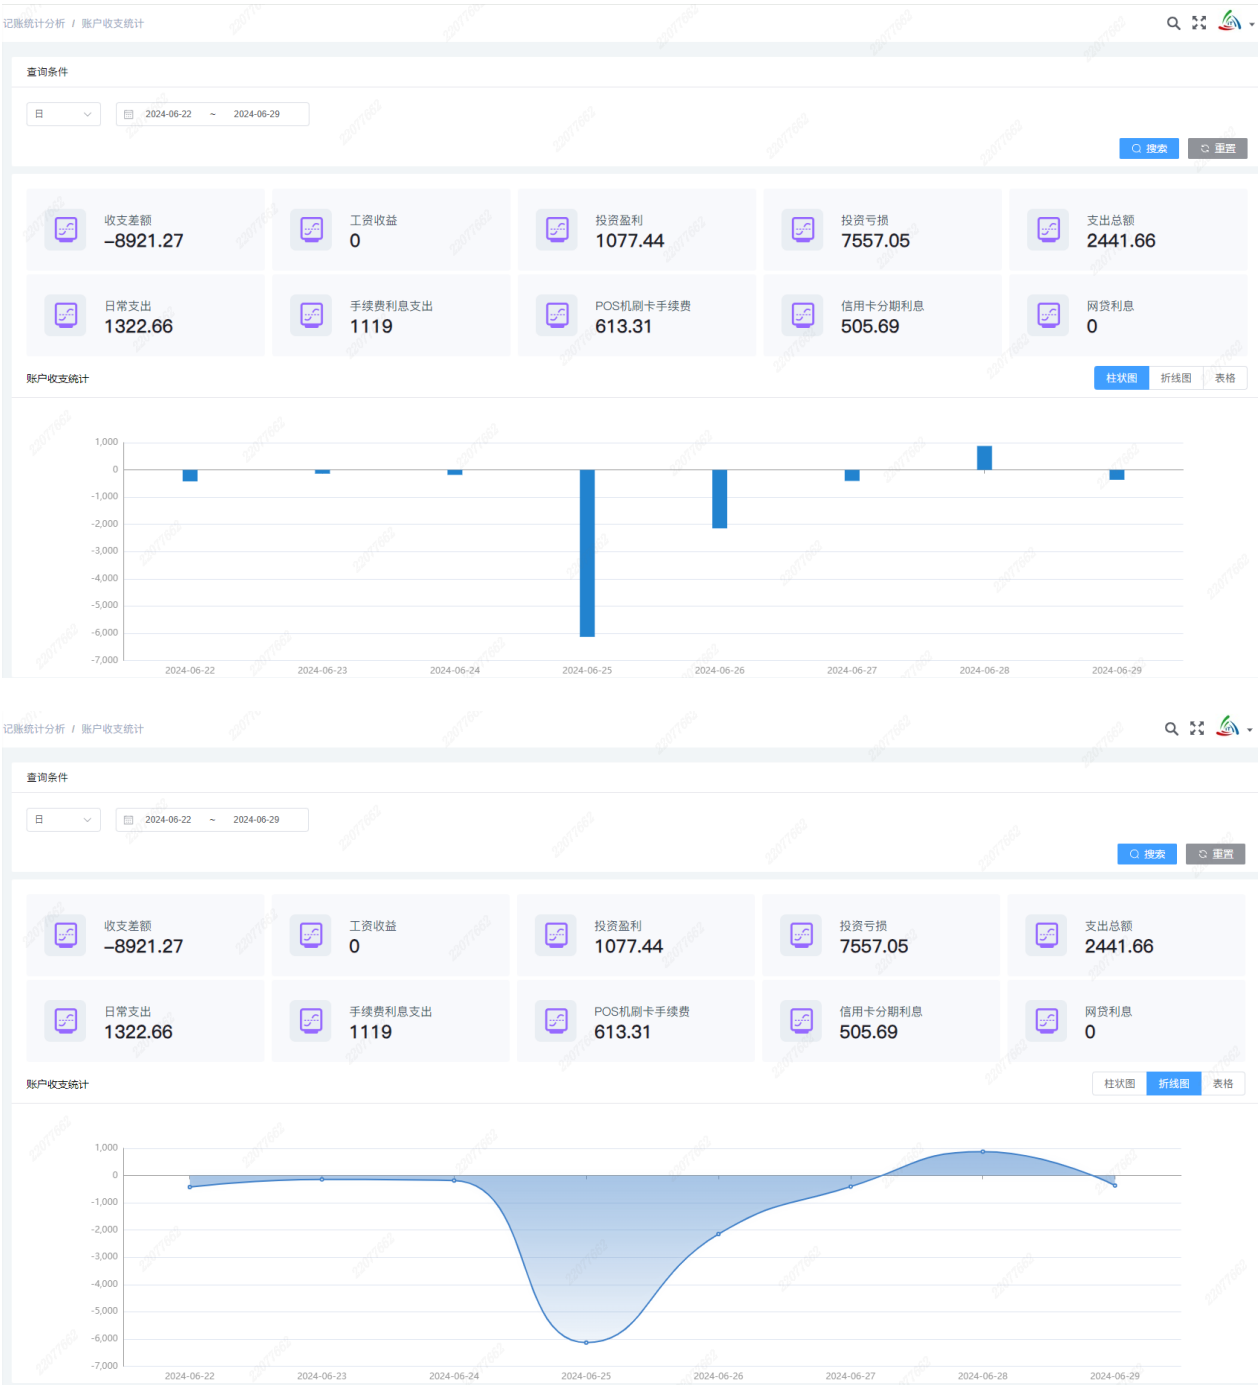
记账统计分析 / 账户收支统计

查询条件

日 | 2024-06-22 ~ 2024-06-29

搜索 | 重置

收支差额
-8921.27

工资收益
0

投资盈利
1077.44

投资亏损
7557.05

支出总额
2441.66

日常支出
1322.66

手续费利息支出
1119

POS机刷卡手续费
613.31

信用卡分期利息
505.69

网贷利息
0

账户收支统计

柱状图 | 折线图 | 表格

1,000
0
-1,000
-2,000
-3,000
-4,000
-5,000
-6,000
-7,000

2024-06-22 2024-06-23 2024-06-24 2024-06-25 2024-06-26 2024-06-27 2024-06-28 2024-06-29

记账统计分析 / 账户收支统计

查询条件

日 | 2024-06-22 ~ 2024-06-29

搜索 | 重置

收支差额
-8921.27

工资收益
0

投资盈利
1077.44

投资亏损
7557.05

支出总额
2441.66

日常支出
1322.66

手续费利息支出
1119

POS机刷卡手续费
613.31

信用卡分期利息
505.69

网贷利息
0

账户收支统计

柱状图 | 折线图 | 表格

1,000
0
-1,000
-2,000
-3,000
-4,000
-5,000
-6,000
-7,000

2024-06-22 2024-06-23 2024-06-24 2024-06-25 2024-06-26 2024-06-27 2024-06-28 2024-06-29